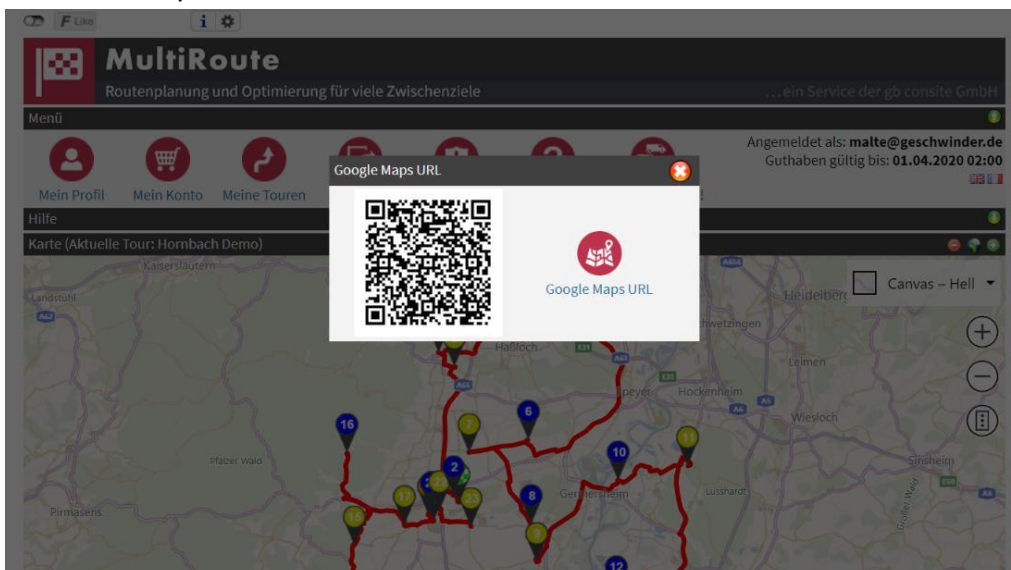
F Like

MultiRoute

Routenplanung und Optimierung für viele Zwischenziele

...ein Service der gb consite GmbH

Menü

Mein Profil
Mein Konto
Meine Touren

Angemeldet als: malte@geschwinder.de
Guthaben gültig bis: 01.04.2020 02:00

Hilfe

Karte (Aktuelle Tour: Hornbach Demo)

Google Maps URL

Google Maps URL

Canvas – Hell

Kaiserslautern
Landstuhl
Heidelberg
Schwetzingen
Haßloch
Leimen
Speyer
Hockenheim
Wiesloch
Pfälzer Wald
Sinsheim
Germersheim
Pirmasens

16
6
7
11
10
2
23
8
17
15
9
12